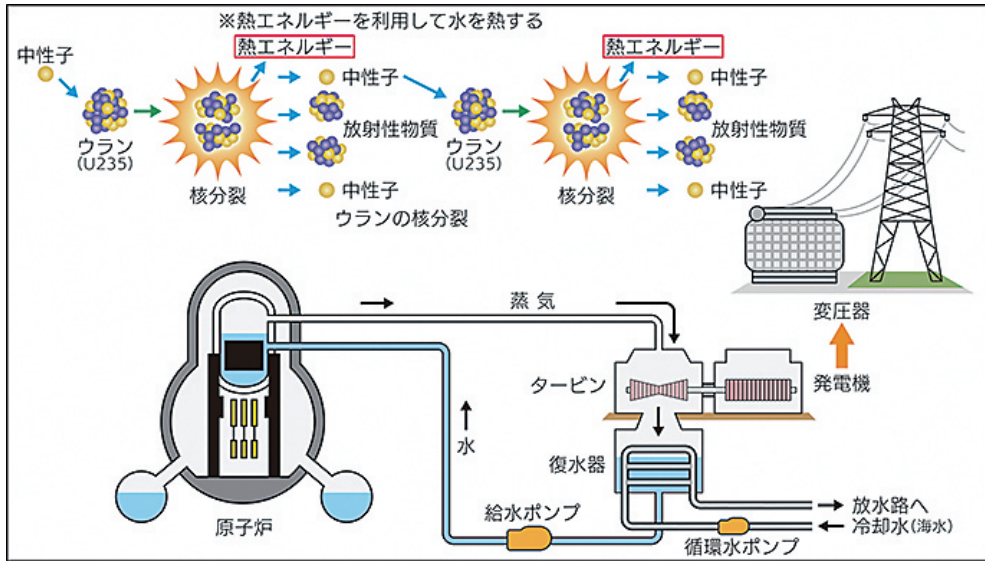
※熱エネルギーを利用して水を熱する

熱エネルギー

中性子

ウラン
(U235)

核分裂

中性子

放射性物質

中性子

ウラン
(U235)

熱エネルギー

核分裂

中性子

放射性物質

中性子

ウランの核分裂

蒸 気

変圧器

タービン

発電機

水

復水器

原子炉

給水ポンプ

循環水ポンプ

放水路へ

冷却水(海水)